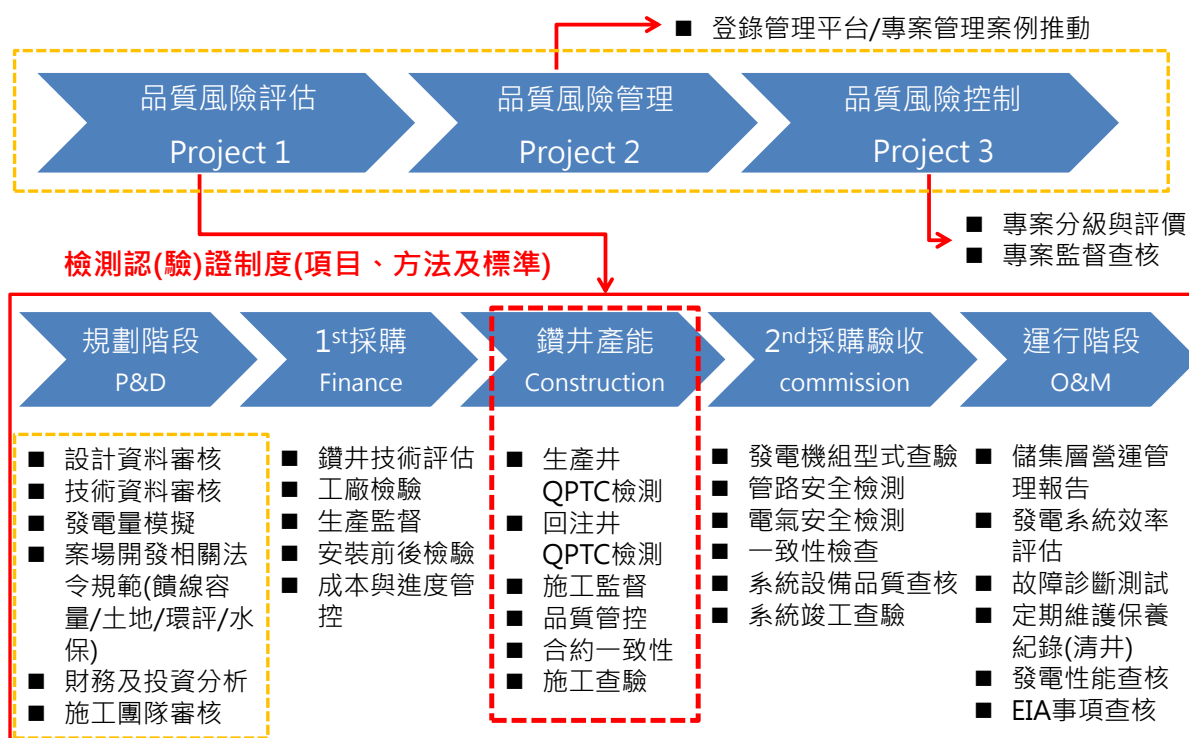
■ 登錄管理平台/專案管理案例推動

品質風險評估
Project 1

品質風險管理
Project 2

品質風險控制
Project 3

■ 專案分級與評價
■ 專案監督查核

檢測認(驗)證制度(項目、方法及標準)

規劃階段
P&D

1$^{st}$採購
Finance

鑽井產能
Construction

2$^{nd}$採購驗收
commission

運行階段
O&M

■ 設計資料審核
■ 技術資料審核
■ 發電量模擬
■ 案場開發相關法令規範(饋線容量/土地/環評/水保)
■ 財務及投資分析
■ 施工團隊審核

■ 鑽井技術評估
■ 工廠檢驗
■ 生產監督
■ 安裝前後檢驗
■ 成本與進度管控

■ 生產井QPTC檢測
■ 回注井QPTC檢測
■ 施工監督
■ 品質管控
■ 合約一致性
■ 施工查驗

■ 發電機組型式查驗
■ 管路安全檢測
■ 電氣安全檢測
■ 一致性檢查
■ 系統設備品質查核
■ 系統竣工查驗

■ 儲集層營運管理報告
■ 發電系統效率評估
■ 故障診斷測試
■ 定期維護保養紀錄(清井)
■ 發電性能查核
■ EIA事項查核